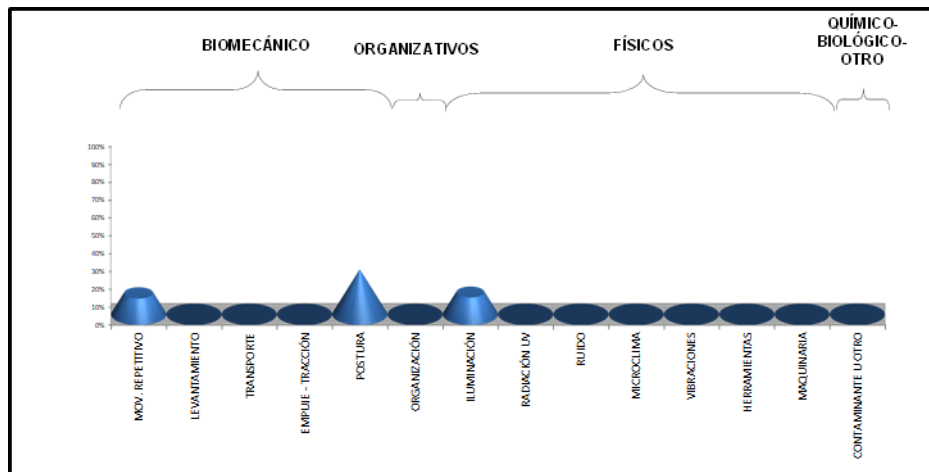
BIOMECÁNICO

ORGANIZATIVOS

FÍSICOS

QUÍMICO-BIOLÓGICO-OTRO

100%
90%
80%
70%
60%
50%
40%
30%
20%
10%
0%

MOV. REPETITIVO
LEVANTAMIENTO
TRANSPORTE
EMPUJE - TRACCIÓN
POSTURA
ORGANIZACIÓN
ILUMINACIÓN
RADIACIÓN UV
RUIDO
MICROCLIMA
VIBRACIONES
HERRAMIENTAS
MAQUINARIA
CONTAMINANTE U OTRO